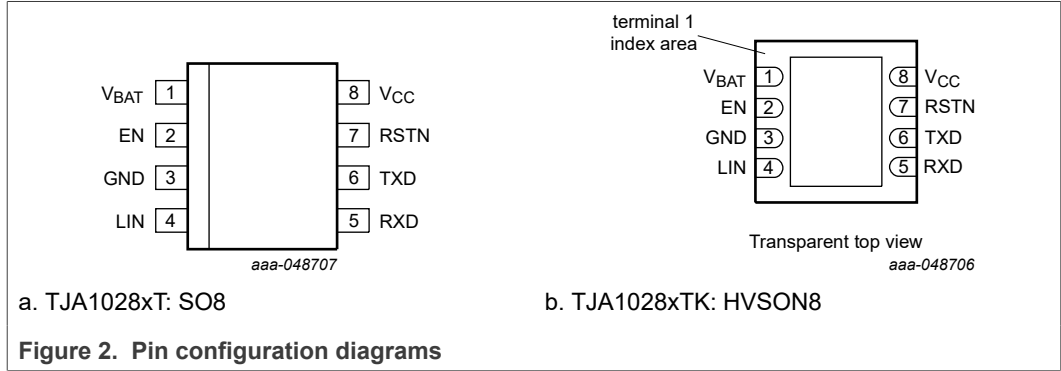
$V_{BAT}$ 1
EN 2
GND 3
LIN 4
8 $V_{CC}$
7 RSTN
6 TXD
5 RXD
aaa-048707

a. TJA1028xT: SO8

terminal 1 index area
$V_{BAT}$ 1
EN 2
GND 3
LIN 4
8 $V_{CC}$
7 RSTN
6 TXD
5 RXD
Transparent top view
aaa-048706

b. TJA1028xTK: HVSON8

**Figure 2. Pin configuration diagrams**